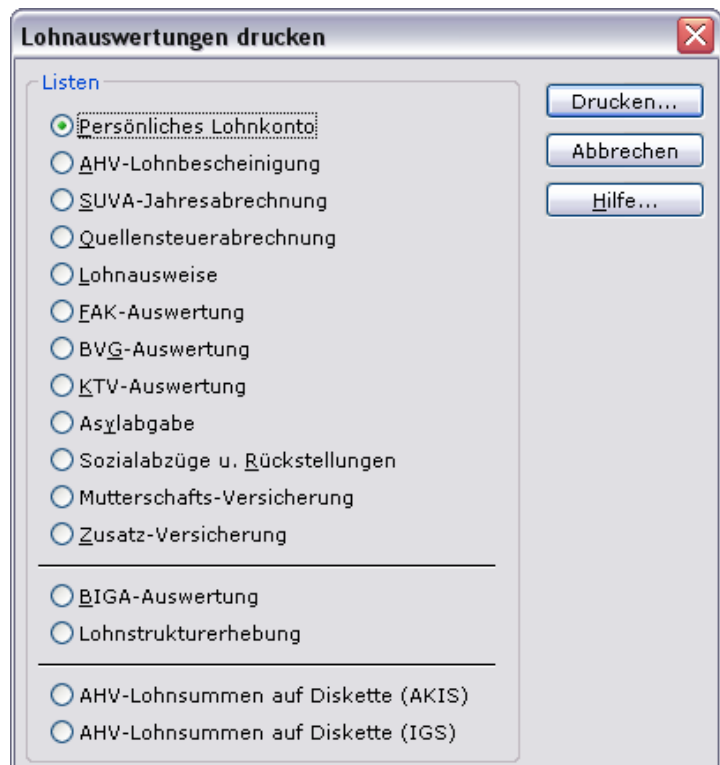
Lohnauswertungen drucken

Listen

Persönliches Lohnkonto
AHV-Lohnbescheinigung
SUVA-Jahresabrechnung
Quellensteuerabrechnung
Lohnausweise
FAK-Auswertung
BVG-Auswertung
KTV-Auswertung
Asylabgabe
Sozialabzüge u. Rückstellungen
Mutterschafts-Versicherung
Zusatz-Versicherung

BIGA-Auswertung
Lohnstrukturerhebung

AHV-Lohnsummen auf Diskette (AKIS)
AHV-Lohnsummen auf Diskette (IGS)

Drucken...
Abbrechen
Hilfe...